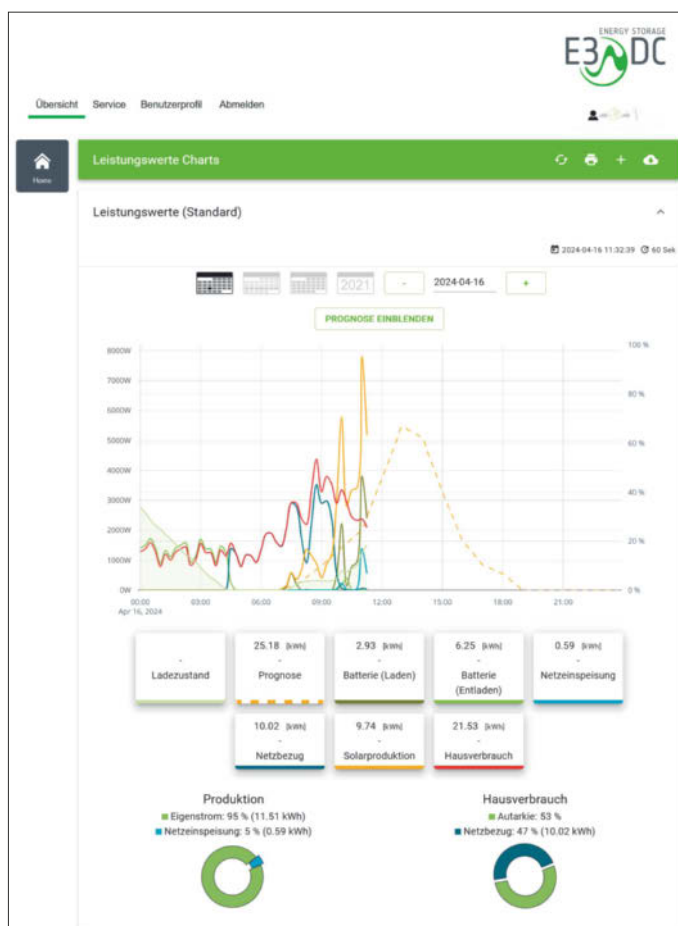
ENERGY STORAGE
E3DC

Übersicht Service Benutzerprofil Abmelden

Home

Leistungswerte Charts

Leistungswerte (Standard)

2024-04-16 11:32:39 60 Sek

2021 - 2024-04-16 +

PROGNOSE EINBLENDEN

8000W
7000W
6000W
5000W
4000W
3000W
2000W
1000W
0W

100 %
80 %
60 %
40 %
20 %
0 %

00:00 Apr 16, 2024
03:00
06:00
09:00
12:00
15:00
18:00
21:00

- Ladezustand

25.18 [kWh] - Prognose

2.93 [kWh] - Batterie (Laden)

6.25 [kWh] - Batterie (Entladen)

0.59 [kWh] - Netzeinspeisung

10.02 [kWh] - Netzbezug

9.74 [kWh] - Solarproduktion

21.53 [kWh] - Hausverbrauch

Produktion
Eigenstrom: 95 % (11.51 kWh)
Netzeinspeisung: 5 % (0.59 kWh)

Hausverbrauch
Autarkie: 53 %
Netzbezug: 47 % (10.02 kWh)